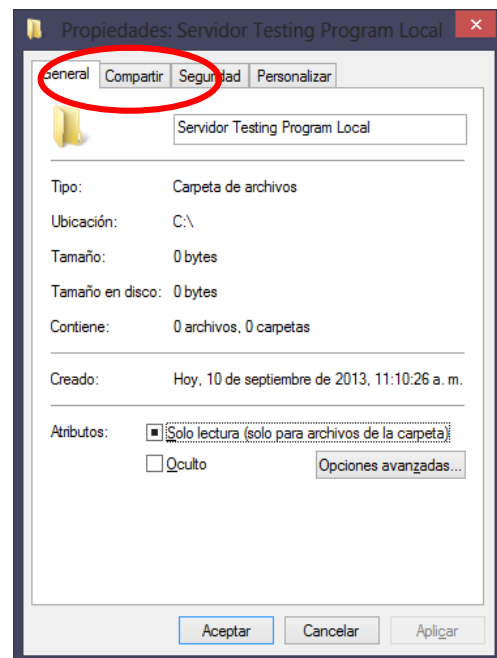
Propiedades: Servidor Testing Program Local

General | Compartir | Seguridad | Personalizar

Servidor Testing Program Local

Tipo: Carpeta de archivos

Ubicación: C:\

Tamaño: 0 bytes

Tamaño en disco: 0 bytes

Contiene: 0 archivos, 0 carpetas

Creado: Hoy, 10 de septiembre de 2013, 11:10:26 a. m.

Atributos: Solo lectura (solo para archivos de la carpeta)

Oculto

Opciones avanzadas...

Aceptar | Cancelar | Aplicar